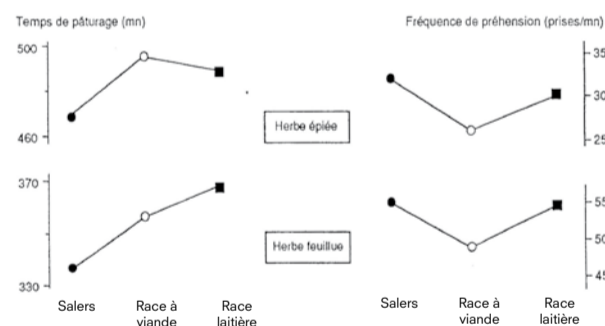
Temps de pâturage (mn)

Fréquence de préhension (prises/mn)

500

460

35

30

25

Herbe épiée

370

330

55

50

45

Herbe feuillue

Salers

Race à viande

Race laitière

Salers

Race à viande

Race laitière